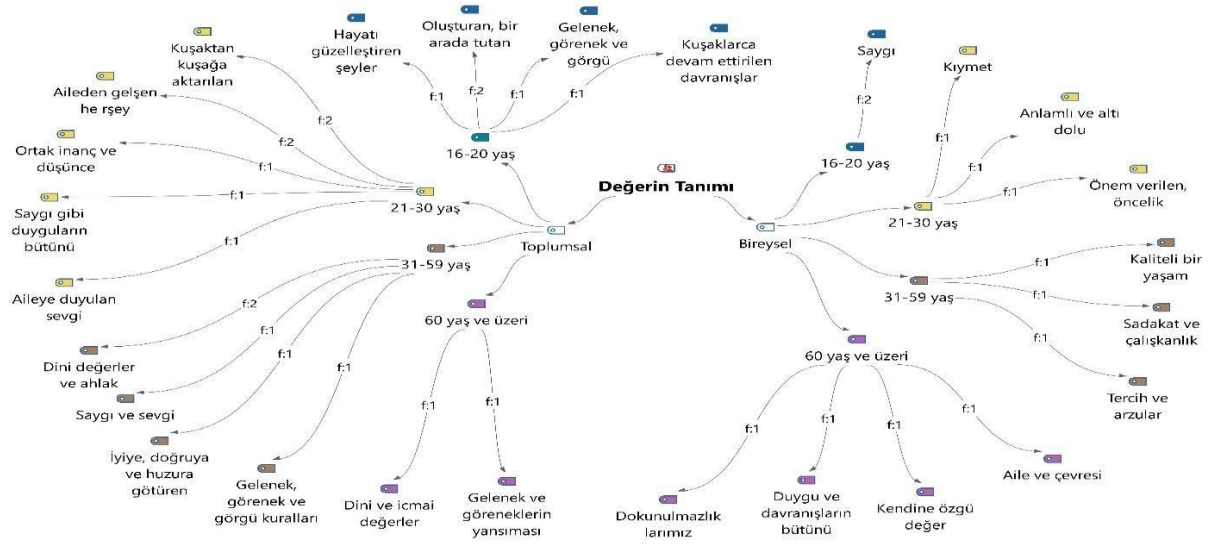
Değerin Tanımı

Toplumsal

16-20 yaş
f:1 Hayatı güzelleştiren şeyler
f:2 Oluşturan, bir arada tutan
f:1 Gelenek, görenek ve görgü
f:1 Kuşaklarca devam ettirilen davranışlar

21-30 yaş
f:2 Kuşaktan kuşağa aktarılan
f:2 Aileden gelşen he rşey
f:1 Ortak inanç ve düşünce
f:1 Saygı gibi duyguların bütünü
f:1 Aileye duyulan sevgi

31-59 yaş
f:2 Dini değerler ve ahlak
f:1 Saygı ve sevgi
f:1 İyiye, doğruya ve huzura götüren
f:1 Gelenek, görenek ve görgü kuralları

60 yaş ve üzeri
f:1 Dini ve icmai değerler
f:1 Gelenek ve göreneklerin yansıması

Bireysel

16-20 yaş
f:2 Saygı

21-30 yaş
f:1 Kıymet
f:1 Anlamlı ve altı dolu
f:1 Önem verilen, öncelik

31-59 yaş
f:1 Kaliteli bir yaşam
f:1 Sadakat ve çalışkanlık
f:1 Tercih ve arzular

60 yaş ve üzeri
f:1 Dokunulmazlık larımız
f:1 Duygu ve davranışların bütünü
f:1 Kendine özgü değer
f:1 Aile ve çevresi